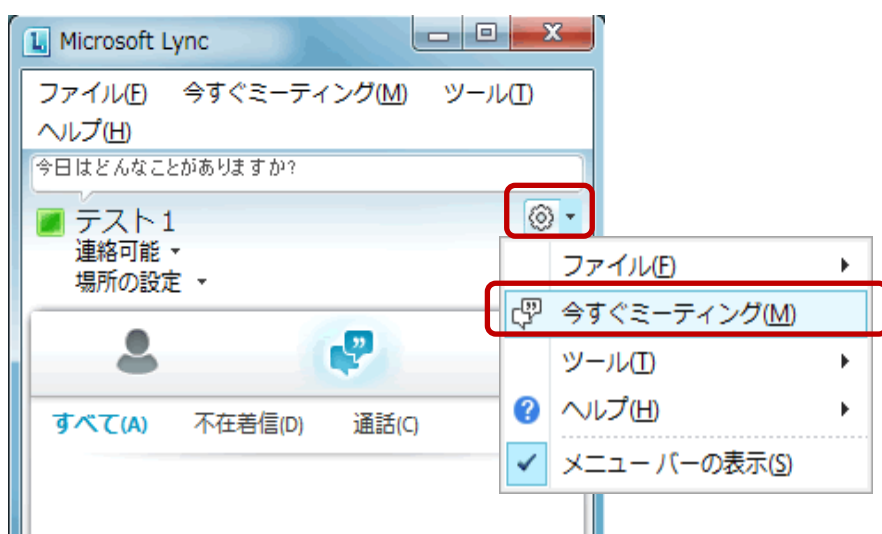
Microsoft Lync

ファイル(F) 今すぐミーティング(M) ツール(T)
ヘルプ(H)

今日はどんなことがありますか?

テスト1
連絡可能
場所の設定

すべて(A) 不在着信(D) 通話(C)

ファイル(F)
今すぐミーティング(M)
ツール(T)
ヘルプ(H)
メニュー バーの表示(S)